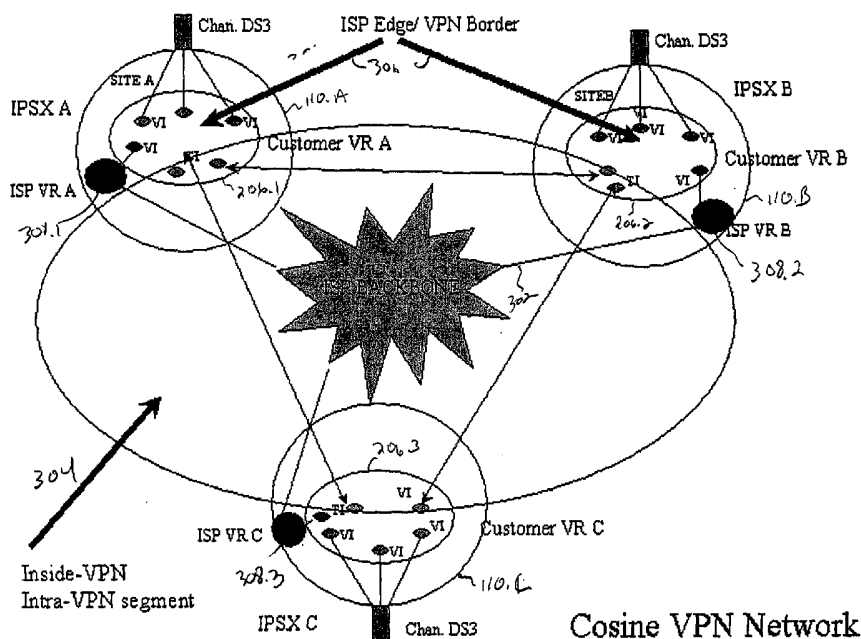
Chan. DS3

ISP Edge/ VPN Border

306

Chan. DS3

SITE A

110.A

IPSX A

VI

VI

VI

Customer VR A

TI

206.1

ISP VR A

308.1

SITEB

IPSX B

VI

VI

VI

Customer VR B

TI

VI

110.B

206.2

ISP VR B

308.2

ISP BACKBONE

302

304

206.3

TI

VI

ISP VR C

VI

VI

VI

Customer VR C

308.3

110.C

Inside-VPN
Intra-VPN segment

IPSX C

Chan. DS3

Cosine VPN Network